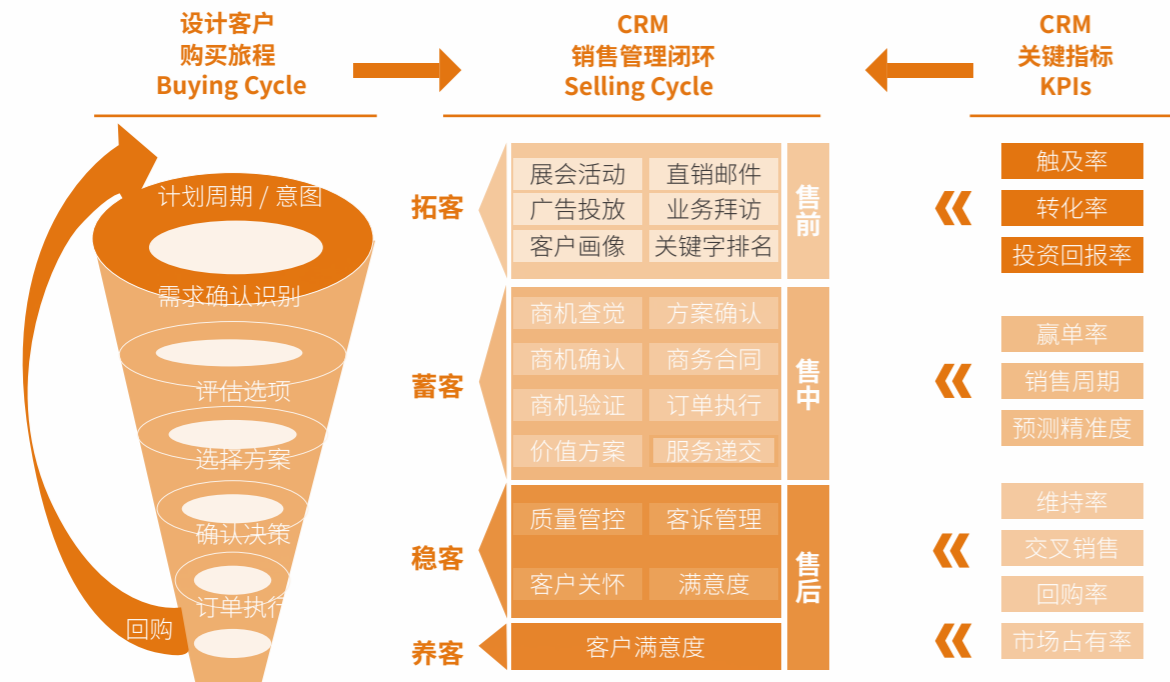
设计客户
购买旅程
Buying Cycle

CRM
销售管理闭环
Selling Cycle

CRM
关键指标
KPIs

计划周期 / 意图
需求确认识别
评估选项
选择方案
确认决策
订单执行
回购

拓客
展会活动
直销邮件
广告投放
业务拜访
客户画像
关键字排名
售前

蓄客
商机查觉
方案确认
商机确认
商务合同
商机验证
订单执行
价值方案
服务递交
售中

稳客
质量管控
客诉管理
客户关怀
满意度
售后

养客
客户满意度

触及率
转化率
投资回报率

赢单率
销售周期
预测精准度

维持率
交叉销售
回购率
市场占有率